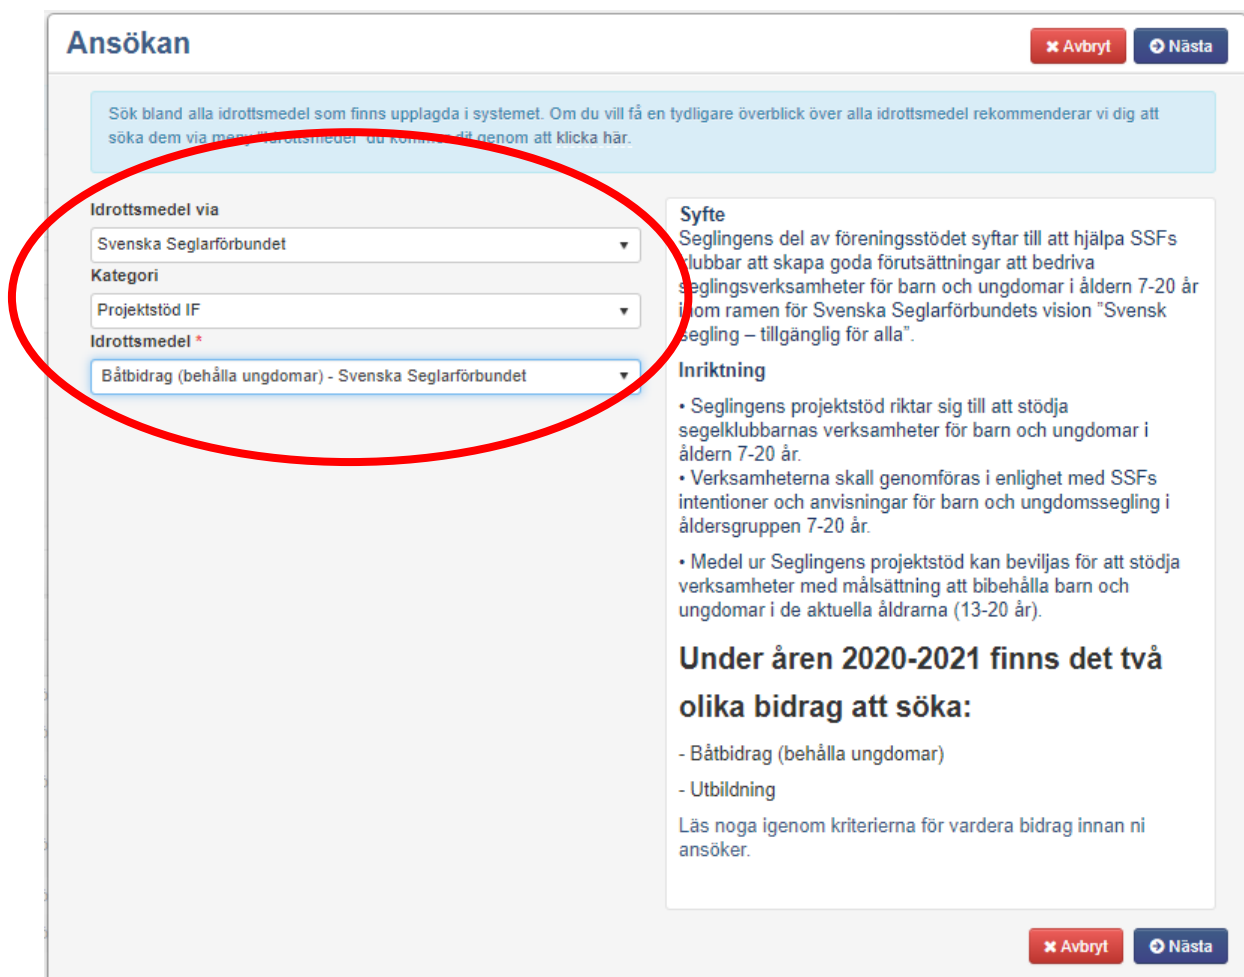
Ansökan

✖ Avbryt ➔ Nästa

Sök bland alla idrottsmedel som finns upplagda i systemet. Om du vill få en tydligare överblick över alla idrottsmedel rekommenderar vi dig att söka dem via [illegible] du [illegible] genom att klicka här.

Idrottsmedel via
Svenska Seglarförbundet
Kategori
Projektstöd IF
Idrottsmedel *
Båtbidrag (behålla ungdomar) - Svenska Seglarförbundet

Syfte
Seglingens del av föreningsstödet syftar till att hjälpa SSFs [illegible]lubbar att skapa goda förutsättningar att bedriva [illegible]eglingsverksamheter för barn och ungdomar i åldern 7-20 år i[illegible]om ramen för Svenska Seglarförbundets vision "Svensk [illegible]egling – tillgänglig för alla".

Inriktning

• Seglingens projektstöd riktar sig till att stödja segelklubbarnas verksamheter för barn och ungdomar i åldern 7-20 år.
• Verksamheterna skall genomföras i enlighet med SSFs intentioner och anvisningar för barn och ungdomssegling i åldersgruppen 7-20 år.

• Medel ur Seglingens projektstöd kan beviljas för att stödja verksamheter med målsättning att bibehålla barn och ungdomar i de aktuella åldrarna (13-20 år).

Under åren 2020-2021 finns det två olika bidrag att söka:

- Båtbidrag (behålla ungdomar)

- Utbildning

Läs noga igenom kriterierna för vardera bidrag innan ni ansöker.

✖ Avbryt ➔ Nästa